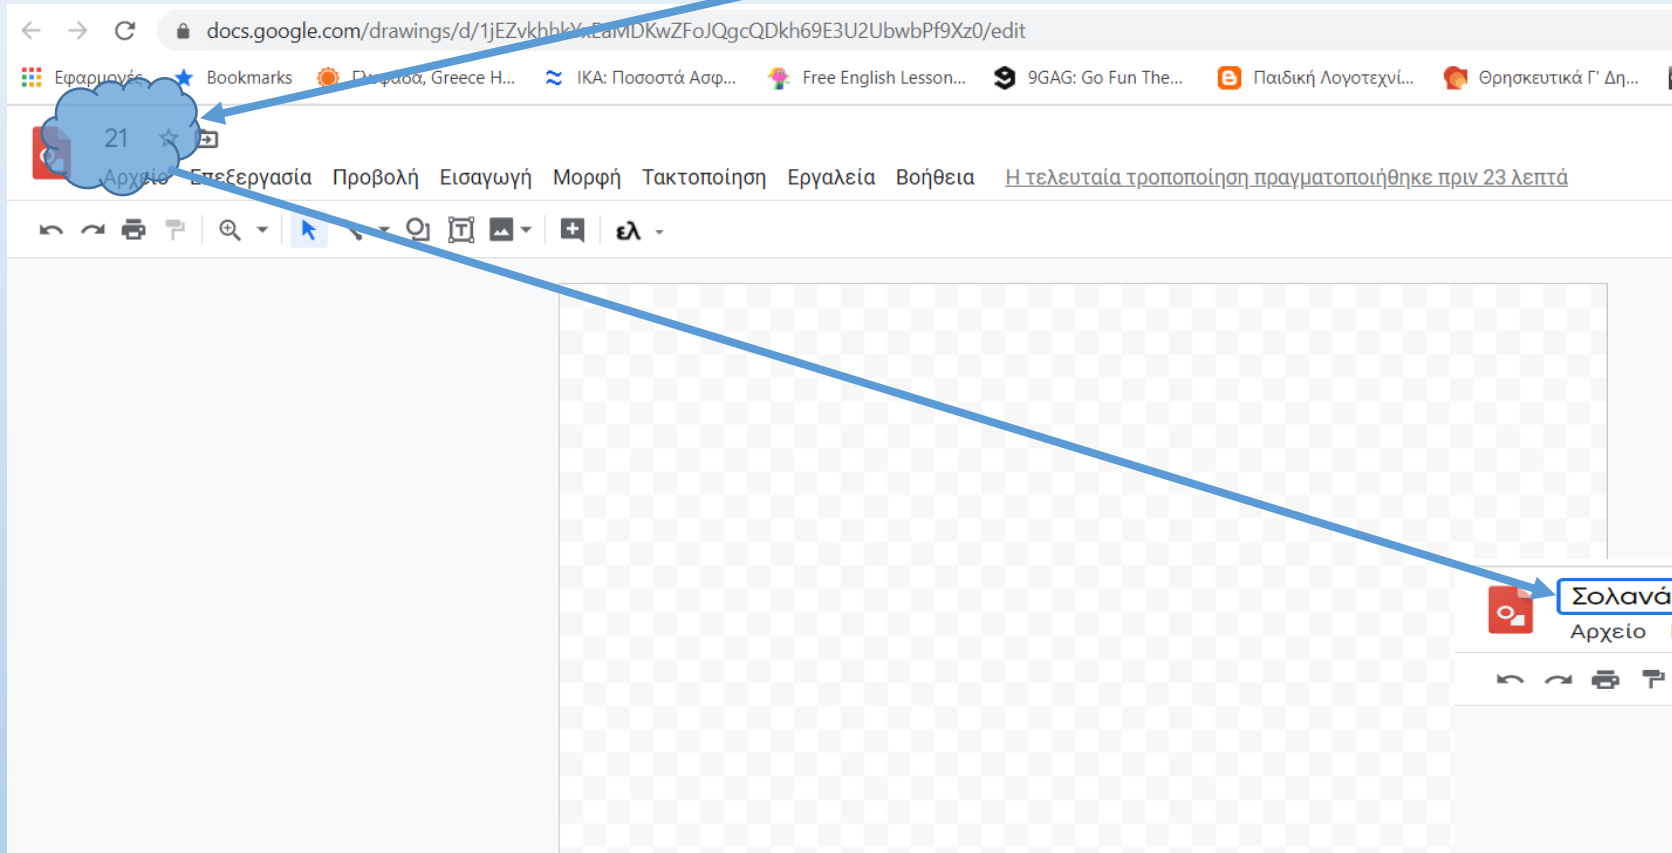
docs.google.com/drawings/d/1jEZvkhbkYxLaMDKwZFoJQgcQDkh69E3U2UbwbPf9Xz0/edit

Εφαρμογές Bookmarks Γλυφάδα, Greece H... IKA: Ποσοστά Ασφ... Free English Lesson... 9GAG: Go Fun The... Παιδική Λογοτεχνί... Θρησκευτικά Γ' Δη...

21

Αρχείο Επεξεργασία Προβολή Εισαγωγή Μορφή Τακτοποίηση Εργαλεία Βοήθεια Η τελευταία τροποποίηση πραγματοποιήθηκε πριν 23 λεπτά

ελ

Σολανά

Αρχείο